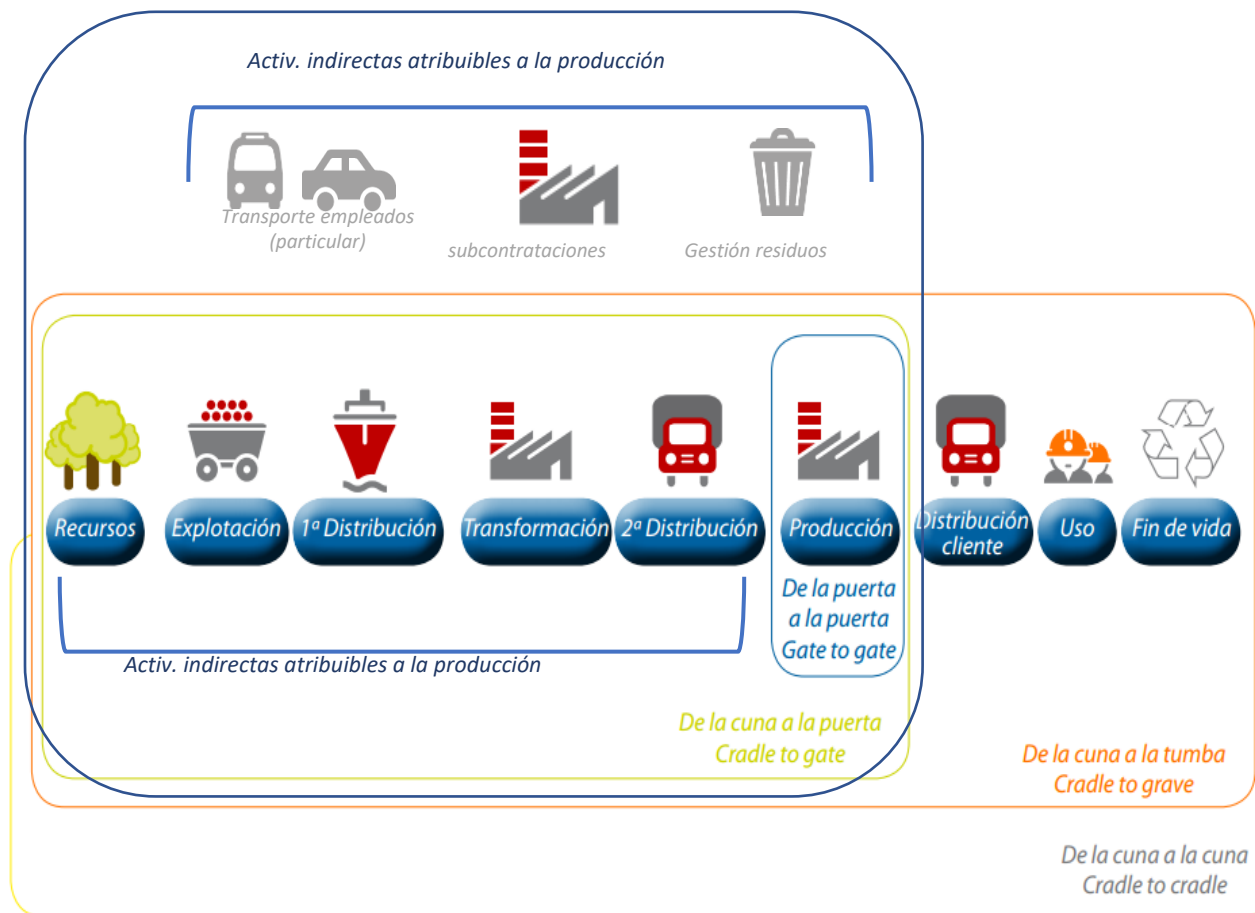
Activ. indirectas atribuibles a la producción

Transporte empleados (particular)

subcontrataciones

Gestión residuos

Recursos

Explotación

1ª Distribución

Transformación

2ª Distribución

Producción

Distribución cliente

Uso

Fin de vida

De la puerta a la puerta
Gate to gate

Activ. indirectas atribuibles a la producción

De la cuna a la puerta
Cradle to gate

De la cuna a la tumba
Cradle to grave

De la cuna a la cuna
Cradle to cradle